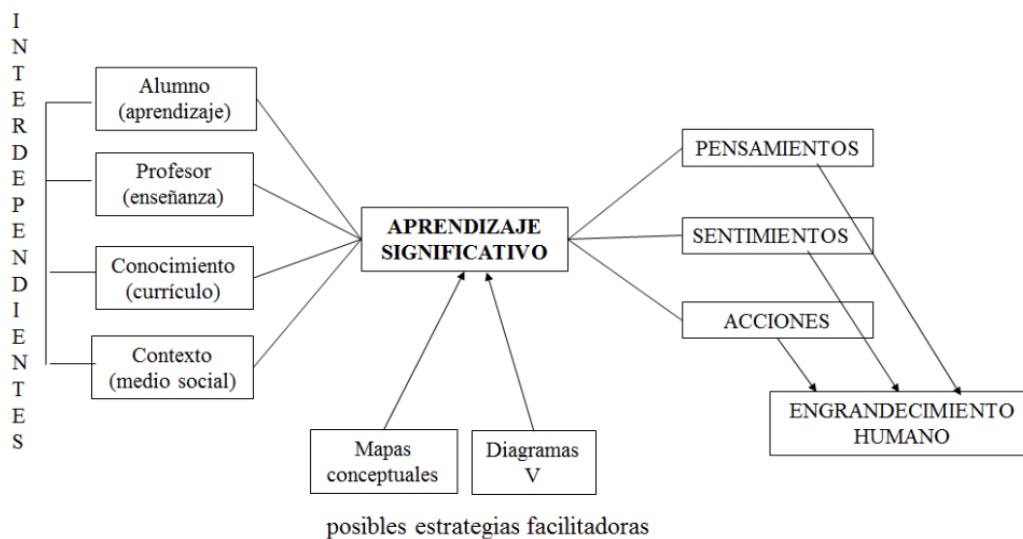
INTERDEPENDIENTES

Alumno (aprendizaje)

Profesor (enseñanza)

Conocimiento (currículo)

Contexto (medio social)

APRENDIZAJE SIGNIFICATIVO

PENSAMIENTOS

SENTIMIENTOS

ACCIONES

ENGRANDECIMIENTO HUMANO

Mapas conceptuales

Diagramas V

posibles estrategias facilitadoras